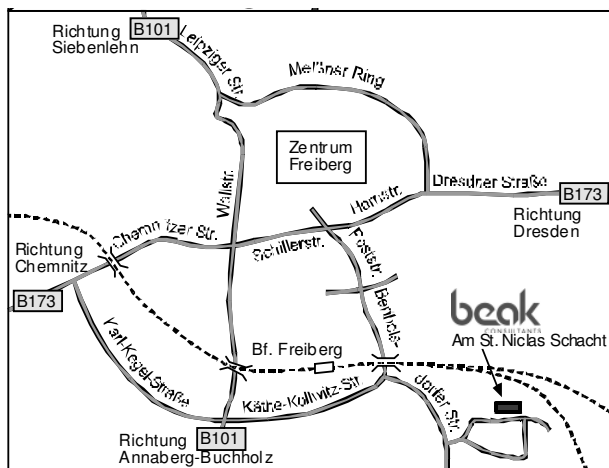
Richtung Siebenlehn
B101
Leipziger Str.
Meißner Ring
Zentrum Freiberg
Wallstr.
Hornstr.
Dresdner Straße
B173
Richtung Dresden
Chemnitzer Str.
Schillerstr.
Poststr.
Richtung Chemnitz
B173
Berthelsdorfer Str.
beak
CONSULTANTS
Am St. Niclas Schacht
Karl-Kegel-Straße
Bf. Freiberg
Käthe-Kollwitz-Str.
Richtung Annaberg-Buchholz
B101